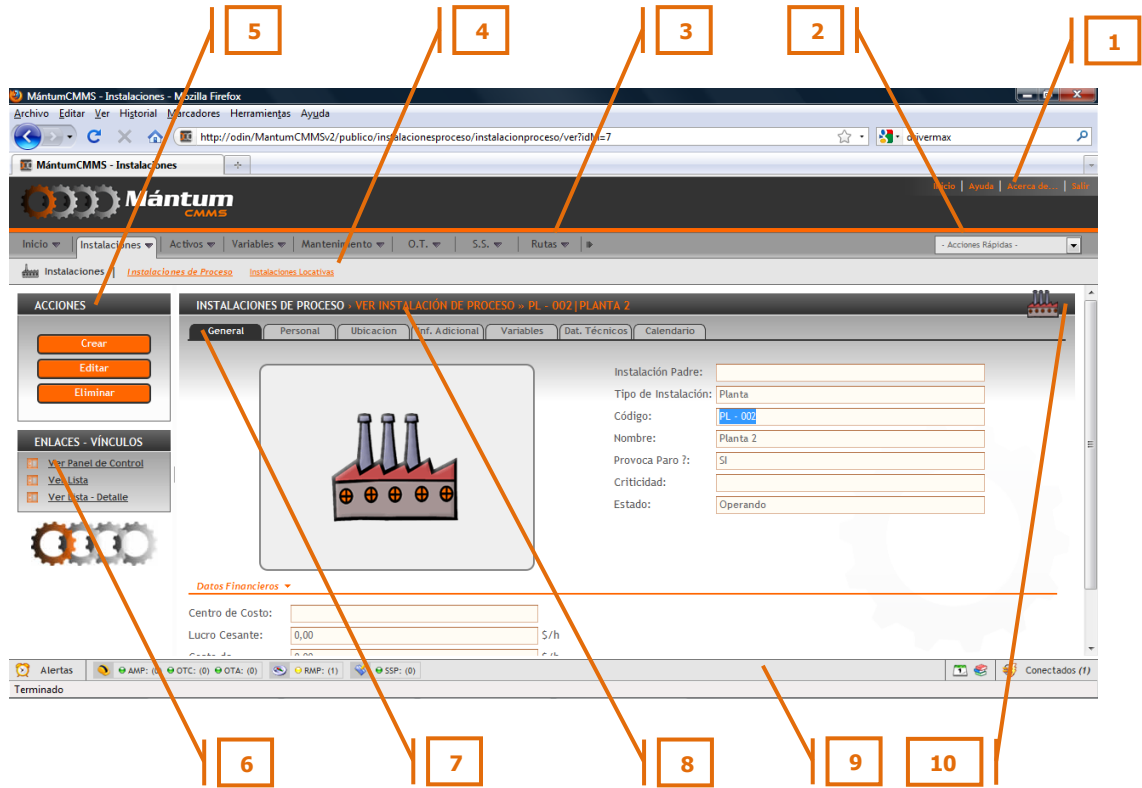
5

4

3

2

1

MántumCMMS - Instalaciones - Mozilla Firefox

Archivo Editar Ver Historial Marcadores Herramientas Ayuda

http://odin/MantumCMMSv2/publico/instalacionesproceso/instalacionproceso/ver?idM=7

drivermax

MántumCMMS - Instalaciones

Mántum CMMS

Inicio | Ayuda | Acerca de... | Salir

Inicio | Instalaciones | Activos | Variables | Mantenimiento | O.T. | S.S. | Rutas

- Acciones Rápidas -

Instalaciones | Instalaciones de Proceso | Instalaciones Locativas

ACCIONES

Crear

Editar

Eliminar

ENLACES - VÍNCULOS

Ver Panel de Control

Ver Lista

Ver Lista - Detalle

INSTALACIONES DE PROCESO » VER INSTALACIÓN DE PROCESO » PL - 002|PLANTA 2

General | Personal | Ubicacion | Inf. Adicional | Variables | Dat. Técnicos | Calendario

Instalación Padre:

Tipo de Instalación: Planta

Código: PL - 002

Nombre: Planta 2

Provoca Paro ?: SI

Criticidad:

Estado: Operando

Datos Financieros

Centro de Costo:

Lucro Cesante: 0,00 $/h

Costo de 0,00 $/h

Alertas | AMP: (0) | OTC: (0) | OTA: (0) | RMP: (1) | SSP: (0)

Conectados (1)

Terminado

6

7

8

9

10